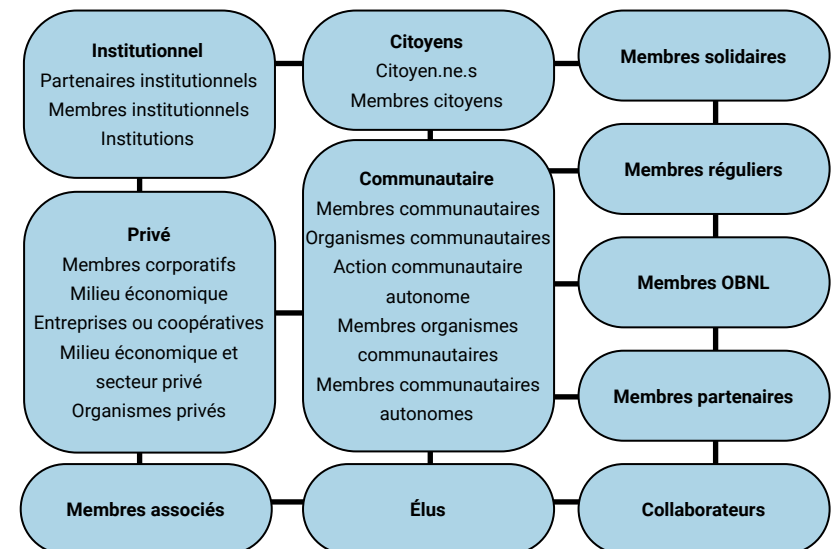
**Institutionnel**
Partenaires institutionnels
Membres institutionnels
Institutions

**Citoyens**
Citoyen.ne.s
Membres citoyens

**Membres solidaires**

**Privé**
Membres corporatifs
Milieu économique
Entreprises ou coopératives
Milieu économique et secteur privé
Organismes privés

**Communautaire**
Membres communautaires
Organismes communautaires
Action communautaire autonome
Membres organismes communautaires
Membres communautaires autonomes

**Membres réguliers**

**Membres OBNL**

**Membres partenaires**

**Membres associés**

**Élus**

**Collaborateurs**